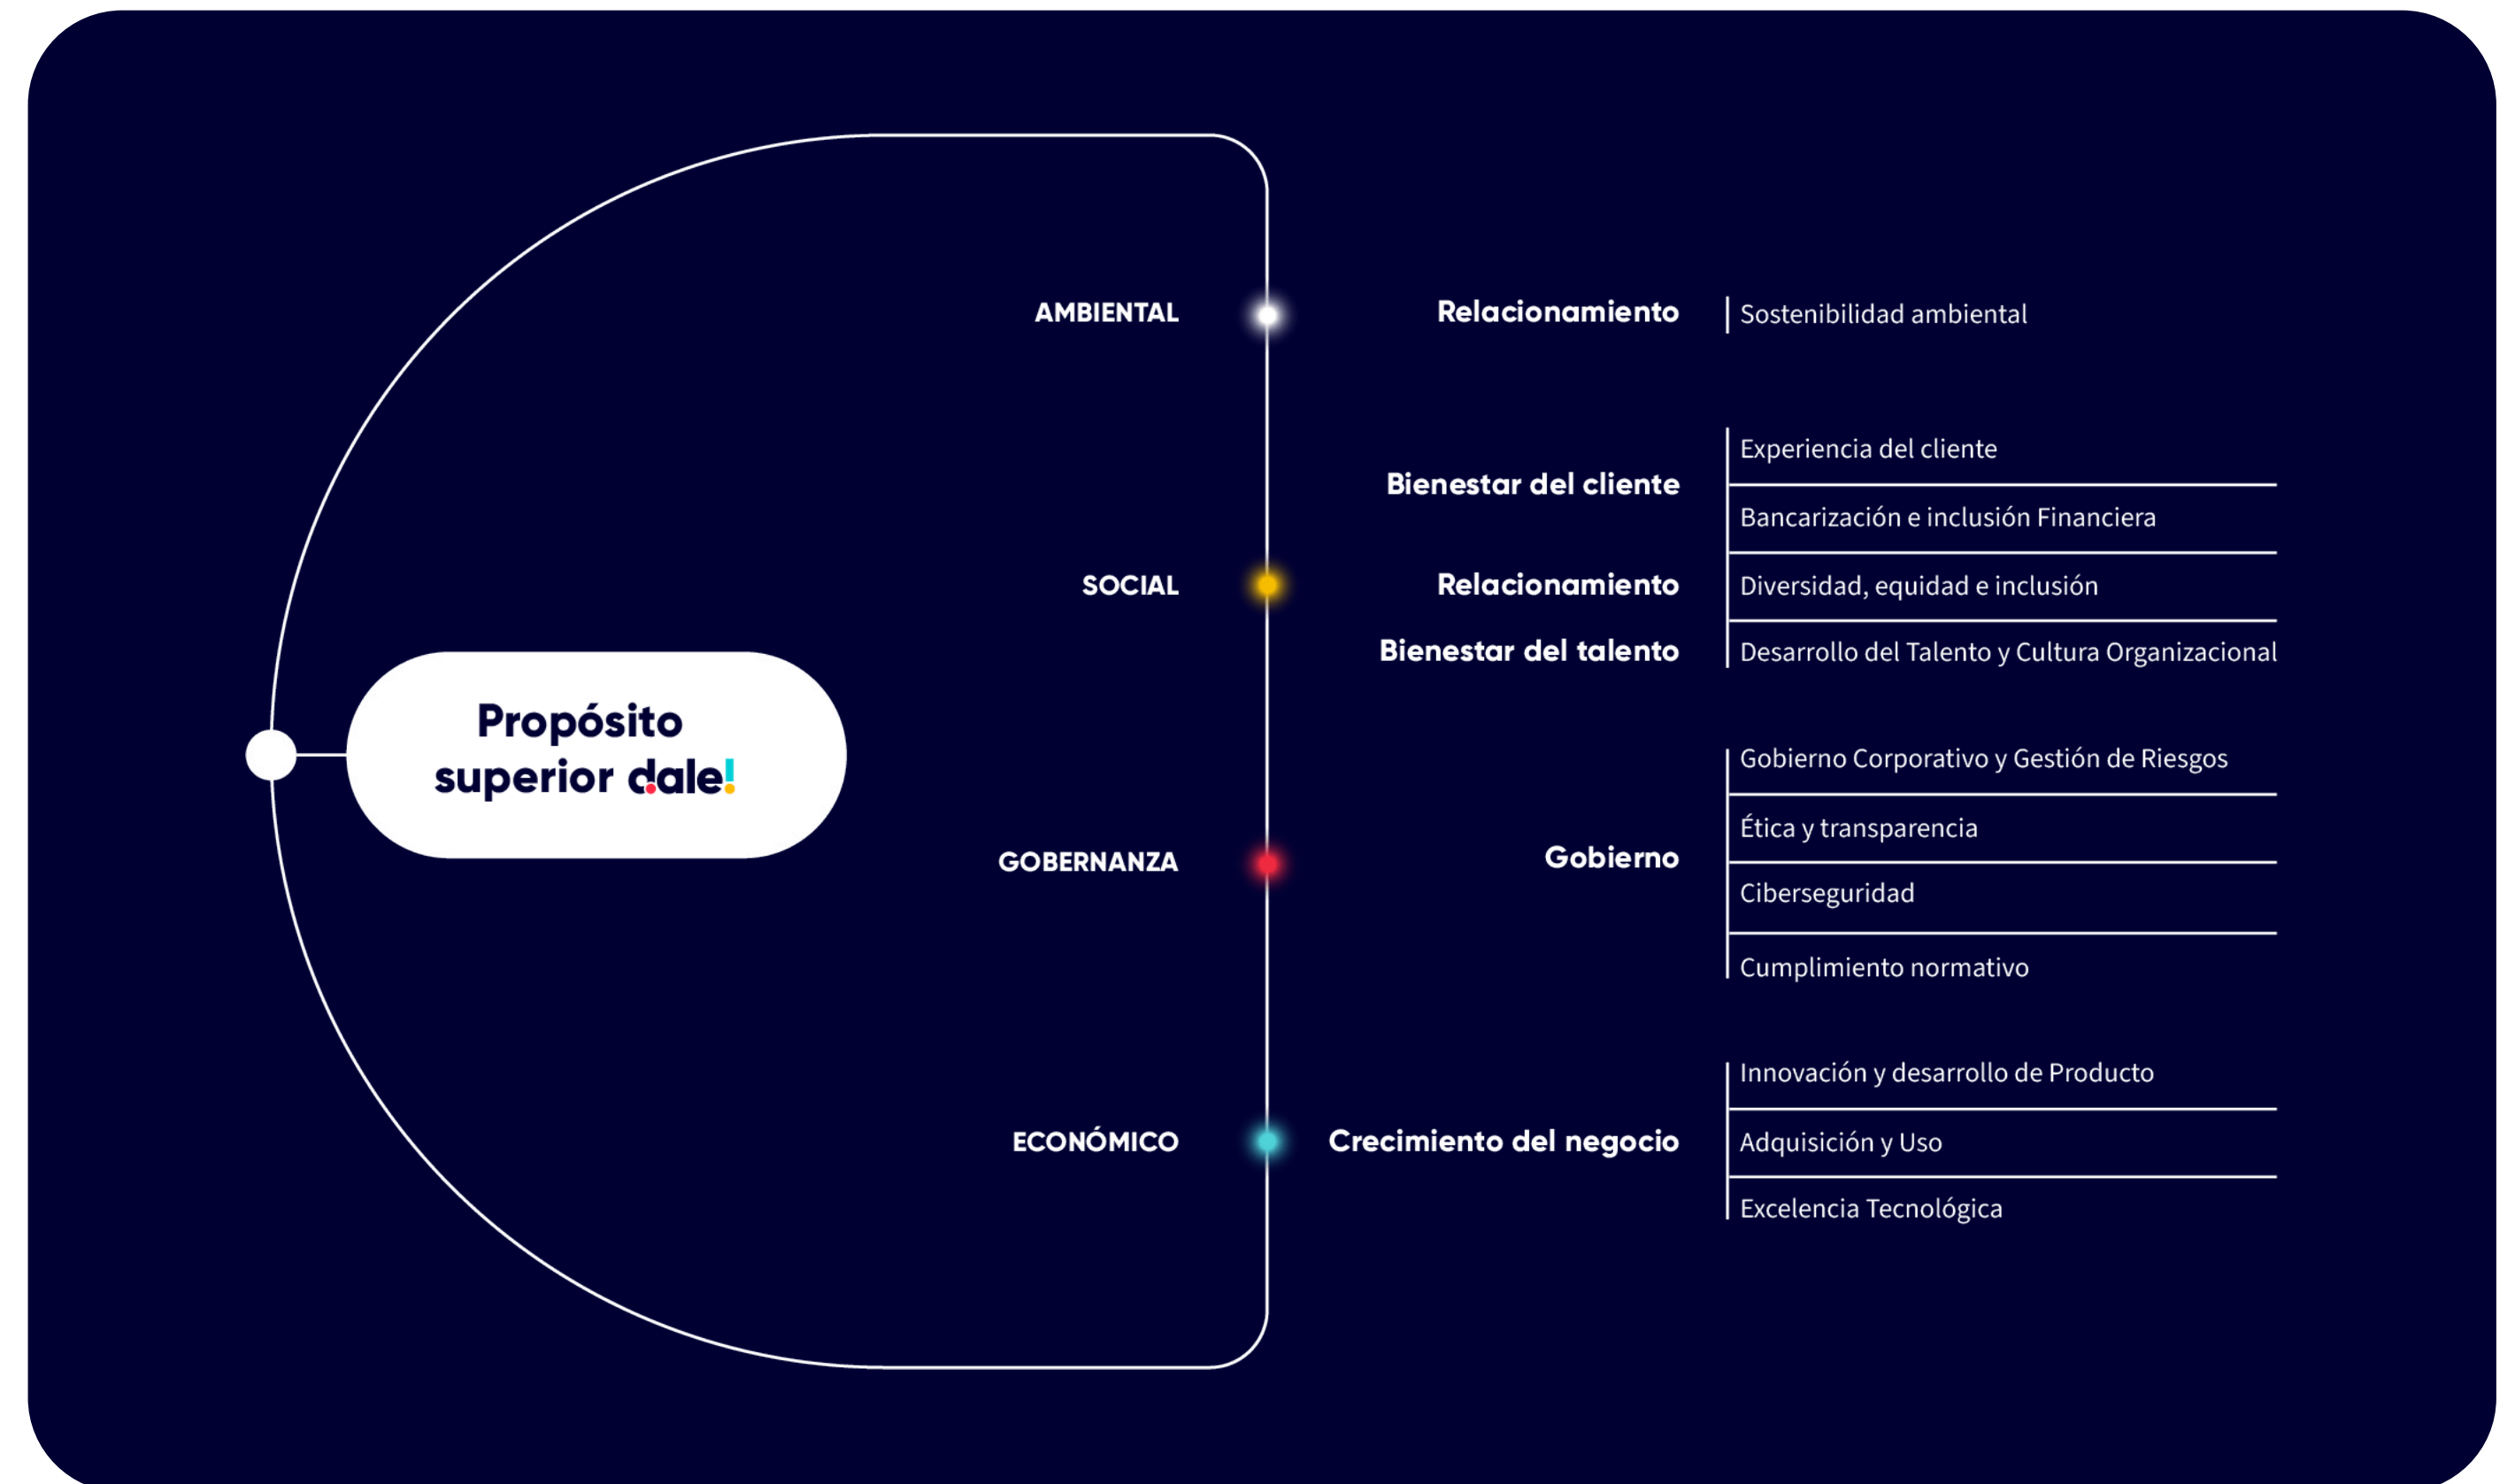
Propósito superior dale!

AMBIENTAL
Relacionamiento
Sostenibilidad ambiental

SOCIAL
Bienestar del cliente
Relacionamiento
Bienestar del talento
Experiencia del cliente
Bancarización e inclusión Financiera
Diversidad, equidad e inclusión
Desarrollo del Talento y Cultura Organizacional

GOBERNANZA
Gobierno
Gobierno Corporativo y Gestión de Riesgos
Ética y transparencia
Ciberseguridad
Cumplimiento normativo

ECONÓMICO
Crecimiento del negocio
Innovación y desarrollo de Producto
Adquisición y Uso
Excelencia Tecnológica